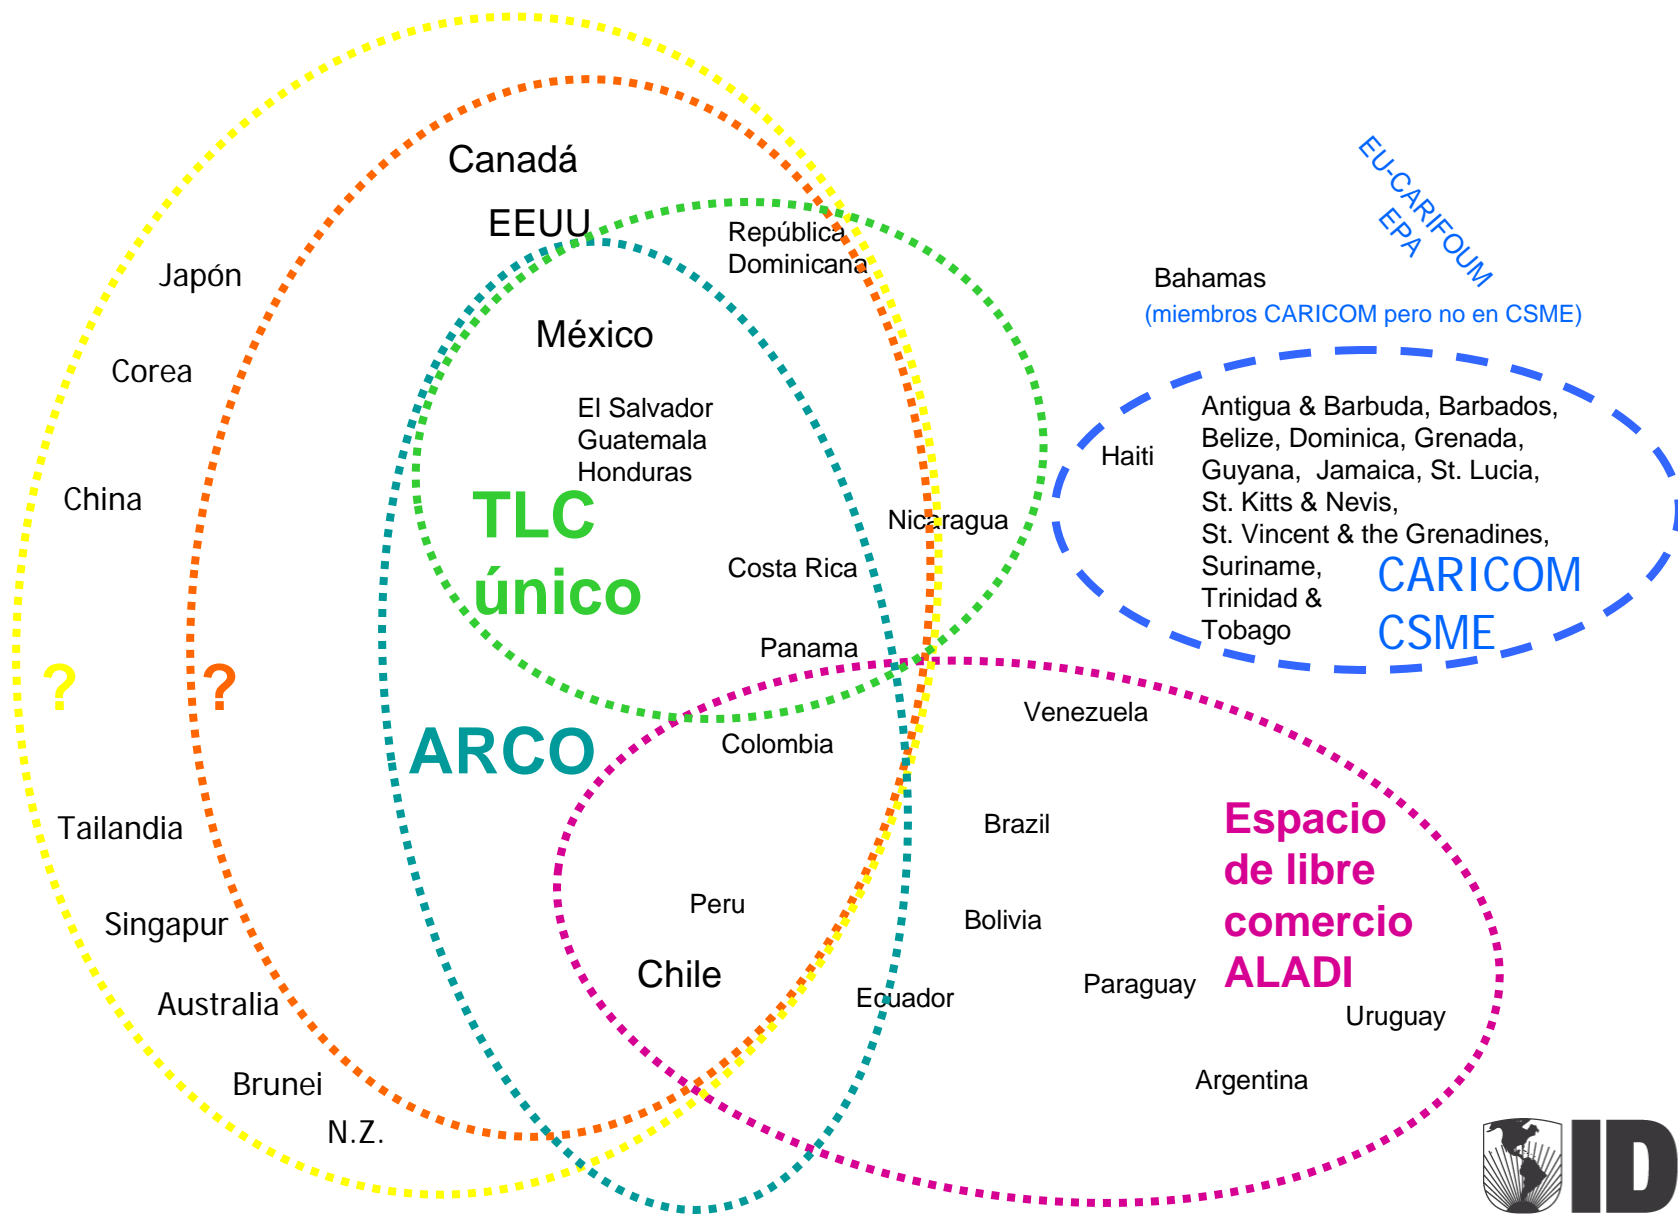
Canadá

EEUU

Japón

Corea

China

República Dominicana

México

El Salvador
Guatemala
Honduras

TLC único

Nicaragua

Costa Rica

Panama

EU-CARIFOUM EPA

Bahamas
(miembros CARICOM pero no en CSME)

Haiti

Antigua & Barbuda, Barbados, Belize, Dominica, Grenada, Guyana, Jamaica, St. Lucia, St. Kitts & Nevis, St. Vincent & the Grenadines, Suriname, Trinidad & Tobago

CARICOM CSME

?

?

ARCO

Colombia

Venezuela

Tailandia

Singapur

Australia

Brunei

N.Z.

Brazil

Peru

Chile

Bolivia

Ecuador

Paraguay

Espacio de libre comercio ALADI

Uruguay

Argentina

ID